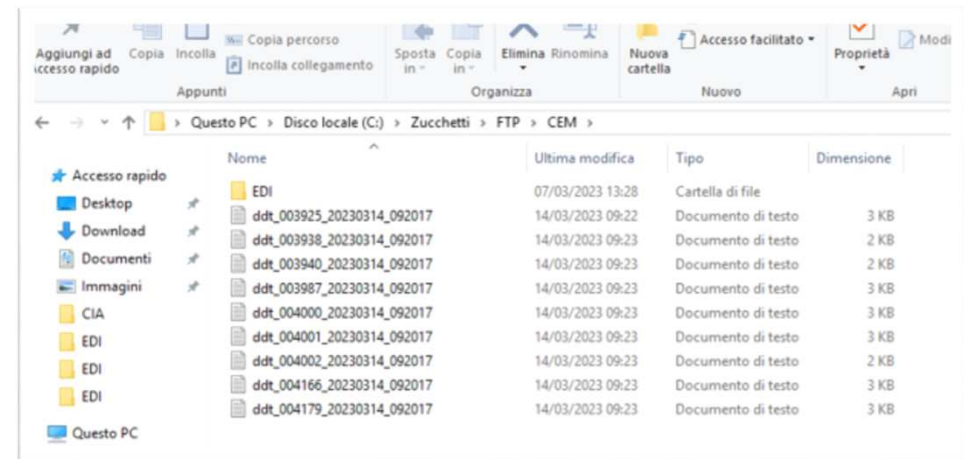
Aggiungi ad accesso rapido Copia Incolla Copia percorso Incolla collegamento
Appunti
Sposta in Copia in Elimina Rinomina
Organizza
Nuova cartella Accesso facilitato
Nuovo
Proprietà Modi
Apri

Questo PC › Disco locale (C:) › Zucchetti › FTP › CEM ›

Accesso rapido
Desktop
Download
Documenti
Immagini
CIA
EDI
EDI
EDI
Questo PC

| Nome | Ultima modifica | Tipo | Dimensione |
|---|---|---|---|
| EDI | 07/03/2023 13:28 | Cartella di file | |
| ddt_003925_20230314_092017 | 14/03/2023 09:22 | Documento di testo | 3 KB |
| ddt_003938_20230314_092017 | 14/03/2023 09:23 | Documento di testo | 2 KB |
| ddt_003940_20230314_092017 | 14/03/2023 09:23 | Documento di testo | 2 KB |
| ddt_003987_20230314_092017 | 14/03/2023 09:23 | Documento di testo | 3 KB |
| ddt_004000_20230314_092017 | 14/03/2023 09:23 | Documento di testo | 3 KB |
| ddt_004001_20230314_092017 | 14/03/2023 09:23 | Documento di testo | 3 KB |
| ddt_004002_20230314_092017 | 14/03/2023 09:23 | Documento di testo | 2 KB |
| ddt_004166_20230314_092017 | 14/03/2023 09:23 | Documento di testo | 3 KB |
| ddt_004179_20230314_092017 | 14/03/2023 09:23 | Documento di testo | 3 KB |